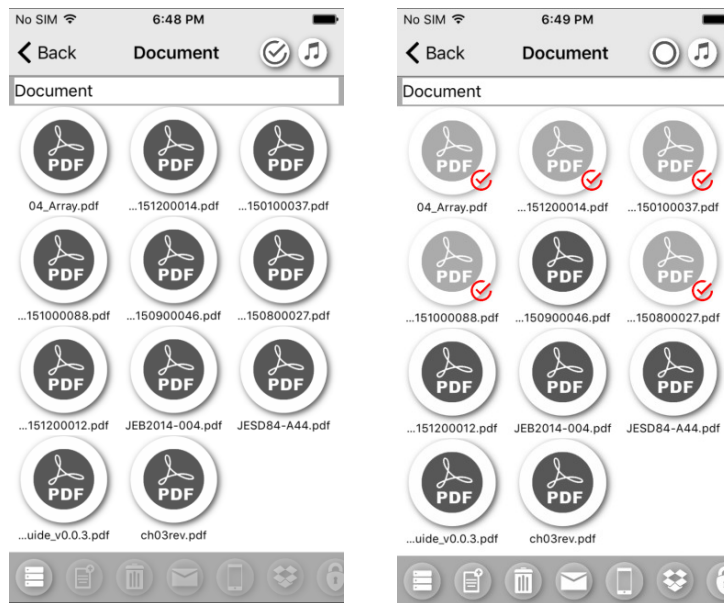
No SIM 6:48 PM

Back Document

Document

PDF
04_Array.pdf

PDF
...151200014.pdf

PDF
...150100037.pdf

PDF
...151000088.pdf

PDF
...150900046.pdf

PDF
...150800027.pdf

PDF
...151200012.pdf

PDF
JEB2014-004.pdf

PDF
JESD84-A44.pdf

PDF
...uide_v0.0.3.pdf

PDF
ch03rev.pdf

No SIM 6:49 PM

Back Document

Document

PDF
04_Array.pdf

PDF
...151200014.pdf

PDF
...150100037.pdf

PDF
...151000088.pdf

PDF
...150900046.pdf

PDF
...150800027.pdf

PDF
...151200012.pdf

PDF
JEB2014-004.pdf

PDF
JESD84-A44.pdf

PDF
...uide_v0.0.3.pdf

PDF
ch03rev.pdf